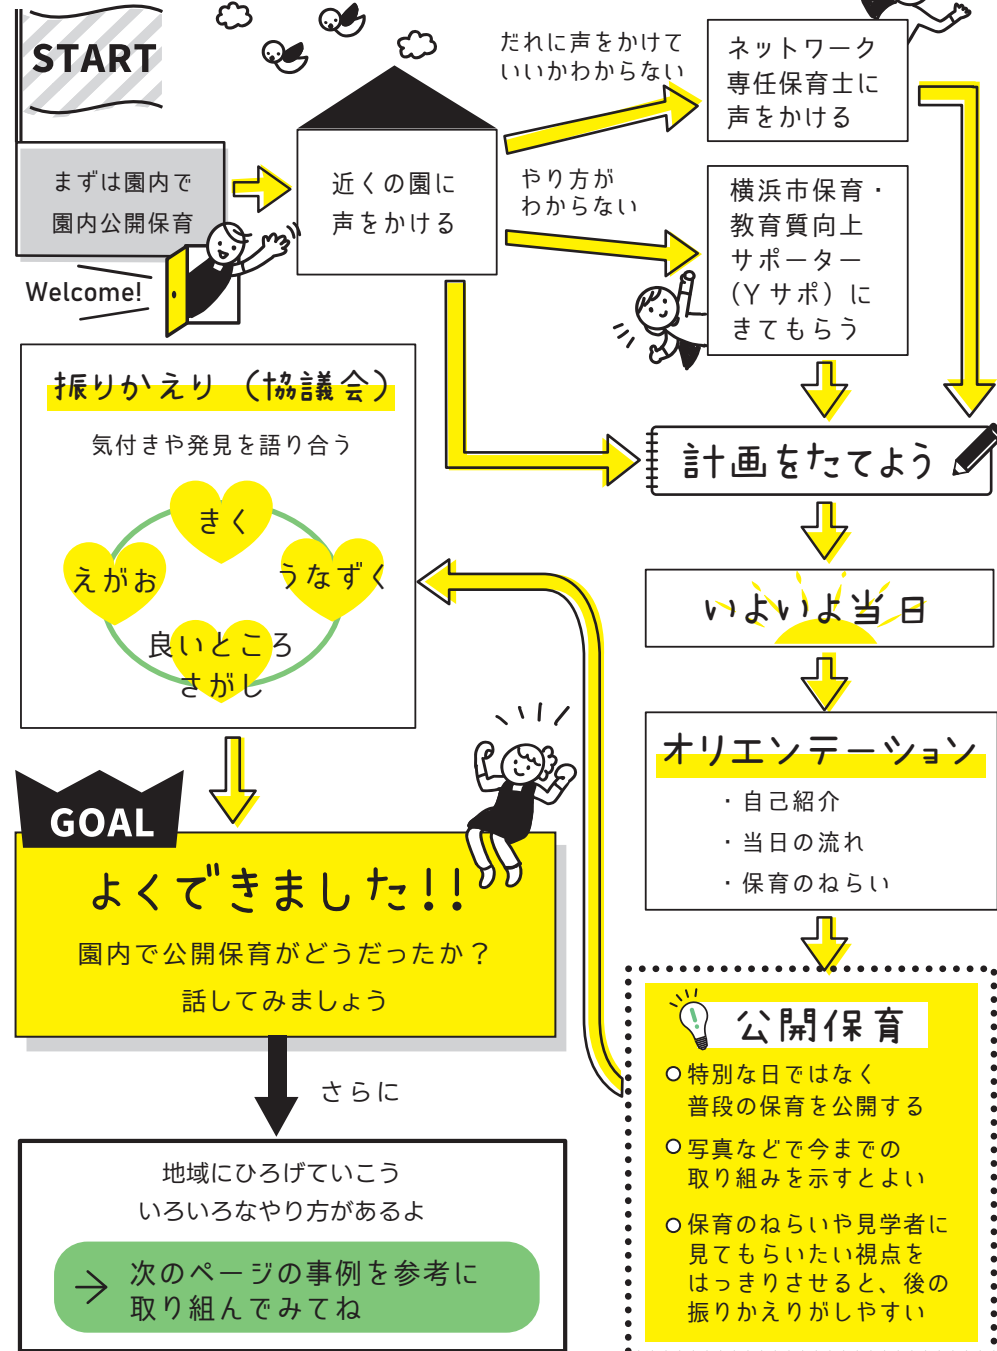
START

まずは園内で
園内公開保育

Welcome!

近くの園に
声をかける

だれに声をかけて
いいかわからない

ネットワーク
専任保育士に
声をかける

やり方が
わからない

横浜市保育・
教育質向上
サポーター
(Yサポ)に
きてもらう

計画をたてよう

いよいよ当日

オリエンテーション
・自己紹介
・当日の流れ
・保育のねらい

公開保育
○特別な日ではなく
普段の保育を公開する
○写真などで今までの
取り組みを示すとよい
○保育のねらいや見学者に
見てもらいたい視点を
はっきりさせると、後の
振りかえりがしやすい

振りかえり（協議会）
気付きや発見を語り合う
きく
えがお
うなずく
良いところ
さがし

GOAL
よくできました!!
園内で公開保育がどうだったか？
話してみましょう

さらに

地域にひろげていこう
いろいろなやり方があるよ
次のページの事例を参考に
取り組んでみてね